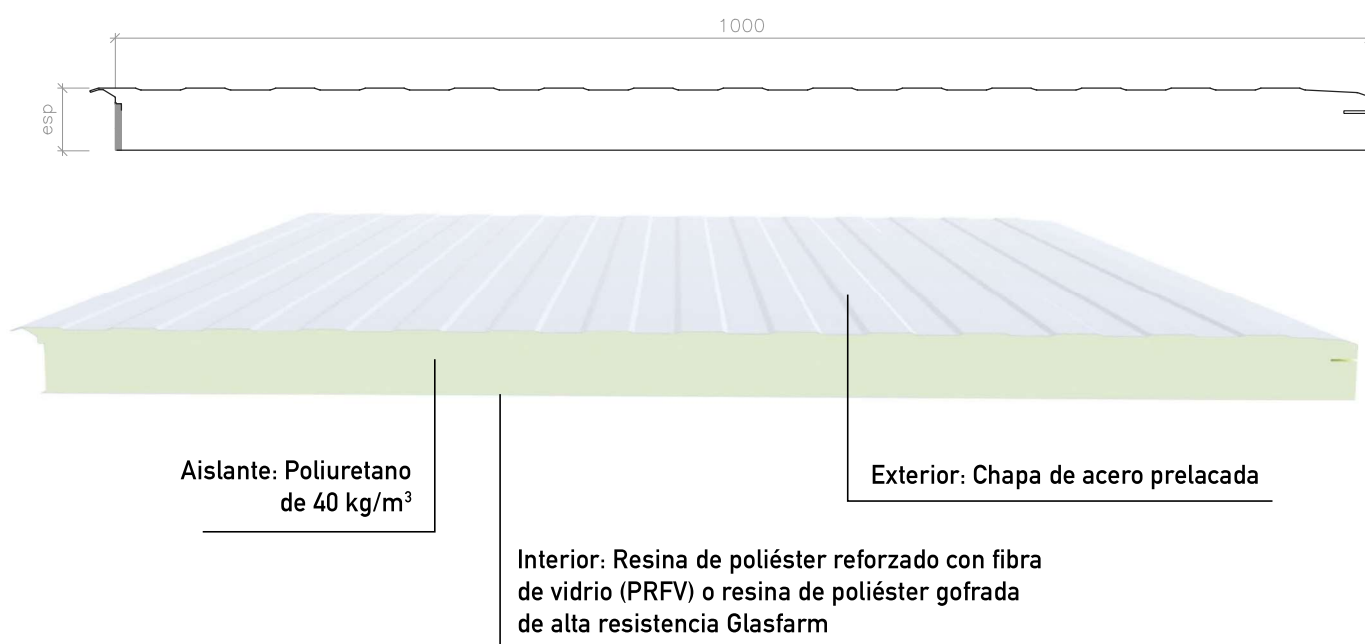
1000

esp

Aislante: Poliuretano de 40 kg/$m^3$

Exterior: Chapa de acero prelacada

Interior: Resina de poliéster reforzado con fibra de vidrio (PRFV) o resina de poliéster gofrada de alta resistencia Glasfarm